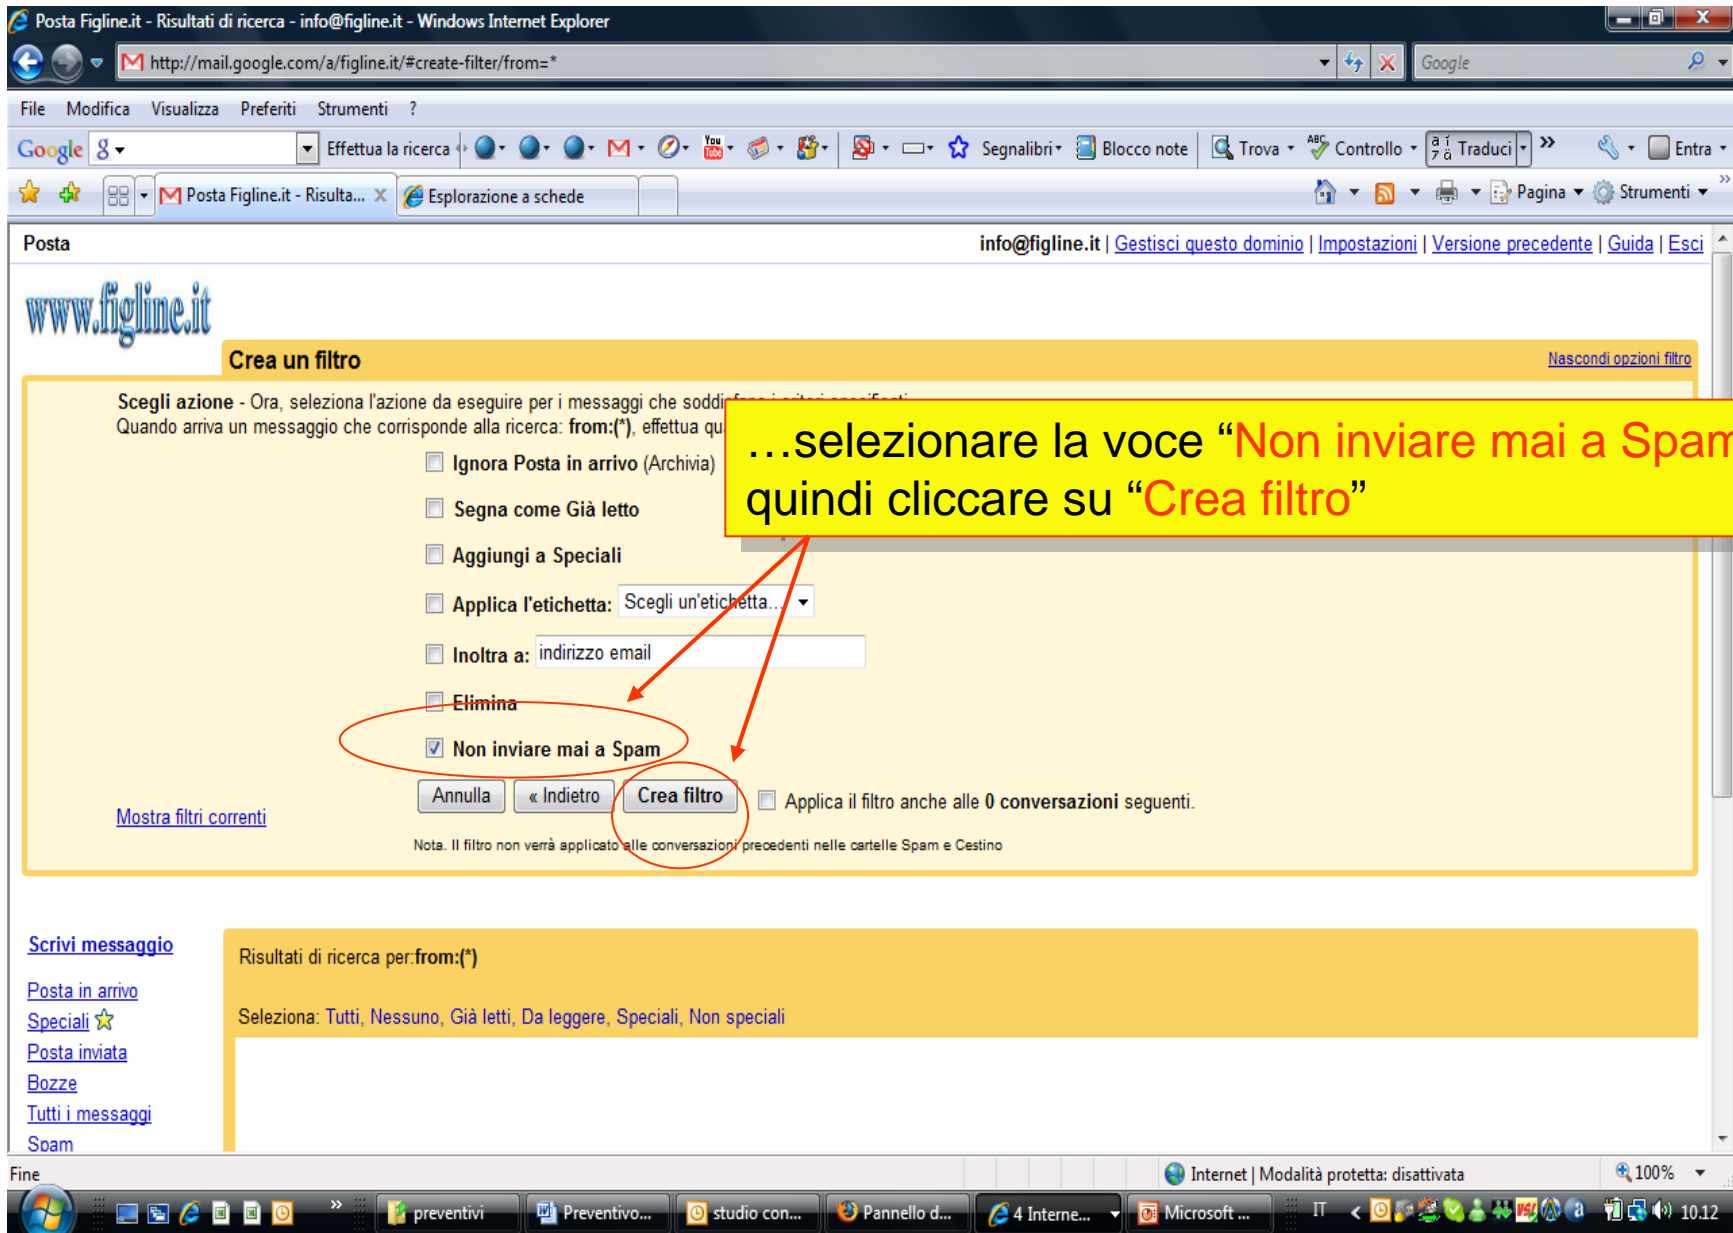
Posta Figline.it - Risultati di ricerca - info@figline.it - Windows Internet Explorer

http://mail.google.com/a/figline.it/#create-filter/from=*

Google

File Modifica Visualizza Preferiti Strumenti ?

Google Effettua la ricerca Segnalibri Blocco note Trova Controllo Traduci Entra

Posta Figline.it - Risulta... Esplorazione a schede

Pagina Strumenti

Posta

info@figline.it | Gestisci questo dominio | Impostazioni | Versione precedente | Guida | Esci

www.figline.it

Crea un filtro

Nascondi opzioni filtro

Scegli azione - Ora, seleziona l'azione da eseguire per i messaggi che soddi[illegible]
Quando arriva un messaggio che corrisponde alla ricerca: from:(*), effettua qu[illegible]

…selezionare la voce “Non inviare mai a Spam
quindi cliccare su “Crea filtro”

Ignora Posta in arrivo (Archivia)

Segna come Già letto

Aggiungi a Speciali

Applica l'etichetta: Scegli un'etichetta...

Inoltra a: indirizzo email

Elimina

Non inviare mai a Spam

Annulla « Indietro Crea filtro Applica il filtro anche alle 0 conversazioni seguenti.

Mostra filtri correnti

Nota. Il filtro non verrà applicato alle conversazioni precedenti nelle cartelle Spam e Cestino

Scrivi messaggio

Posta in arrivo
Speciali
Posta inviata
Bozze
Tutti i messaggi
Spam

Risultati di ricerca per:from:(*)

Seleziona: Tutti, Nessuno, Già letti, Da leggere, Speciali, Non speciali

Fine

Internet | Modalità protetta: disattivata

100%

preventivi Preventivo... studio con... Pannello d... 4 Interne... Microsoft ... IT 10.12